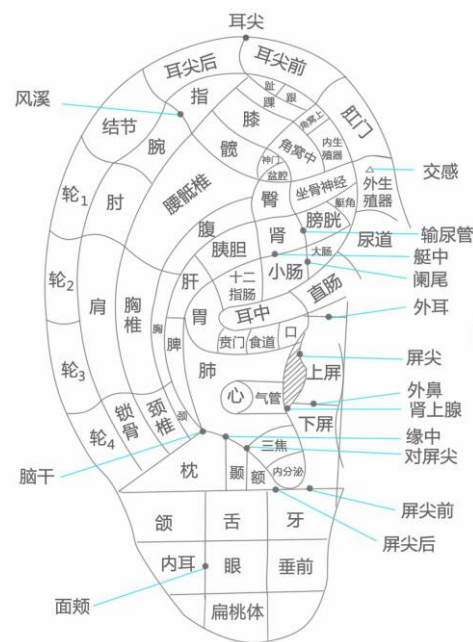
耳尖
耳尖后
耳尖前
风溪
指
趾
踝
跟
膝
角窝上
结节
腕
髋
角窝中
内生殖器
肛门
神门
盆腔
坐骨神经
交感
臀
腰骶椎
轮$_1$
肘
腹
膀胱
外生殖器
尿道
输尿管
胰胆
肾
艇角
大肠
艇中
阑尾
轮$_2$
肩
胸椎
肝
十二指肠
小肠
直肠
外耳
耳中
胃
胸
脾
贲门
食道
口
屏尖
轮$_3$
肺
上屏
外鼻
心
气管
肾上腺
锁骨
颈椎
颈
下屏
轮$_4$
缘中
三焦
对屏尖
脑干
枕
颞
额
内分泌
屏尖前
颌
舌
牙
屏尖后
内耳
眼
垂前
面颊
扁桃体